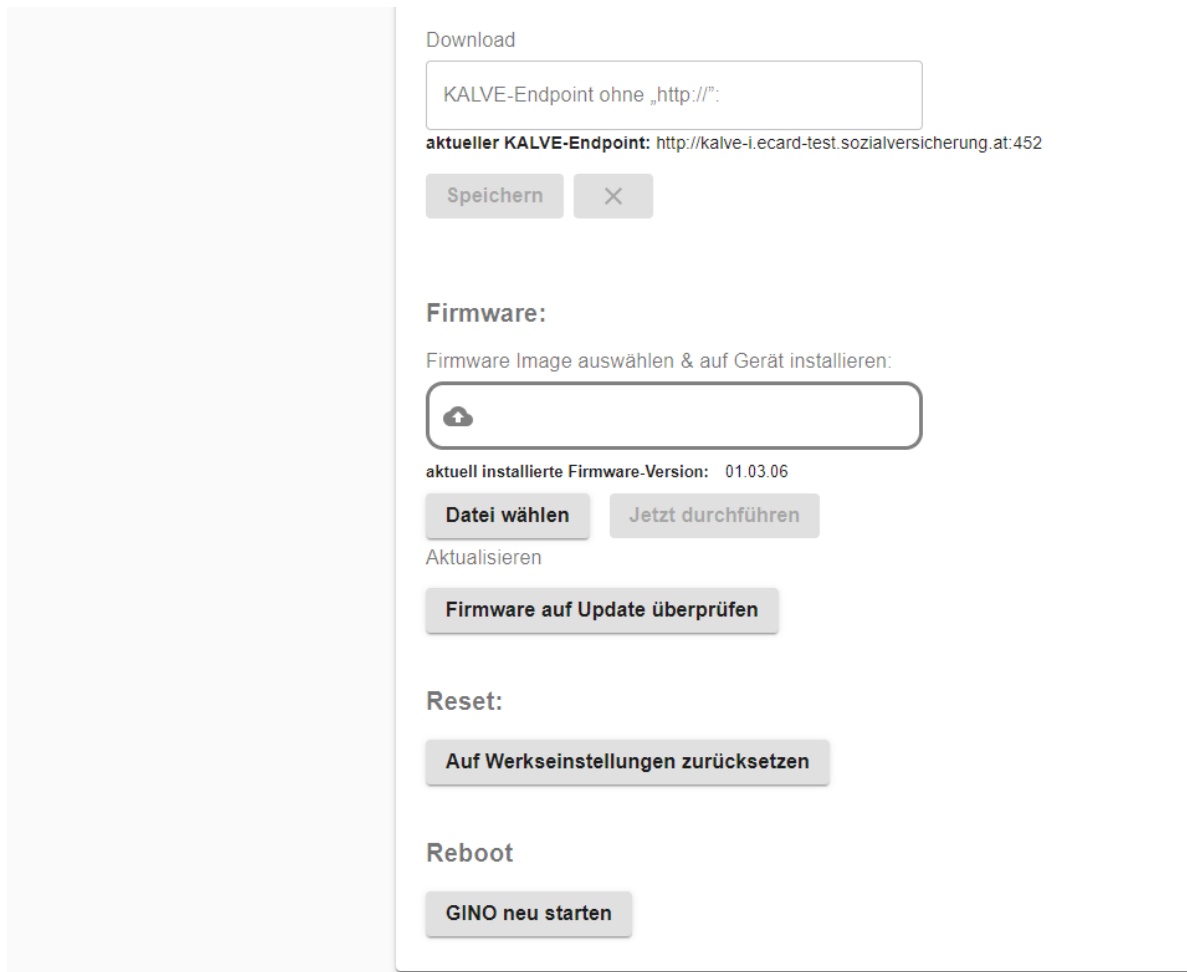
Download

KALVE-Endpoint ohne „http://":

aktueller KALVE-Endpoint: http://kalve-i.ecard-test.sozialversicherung.at:452

Speichern ×

Firmware:

Firmware Image auswählen & auf Gerät installieren:

aktuell installierte Firmware-Version: 01.03.06

Datei wählen Jetzt durchführen

Aktualisieren

Firmware auf Update überprüfen

Reset:

Auf Werkseinstellungen zurücksetzen

Reboot

GINO neu starten